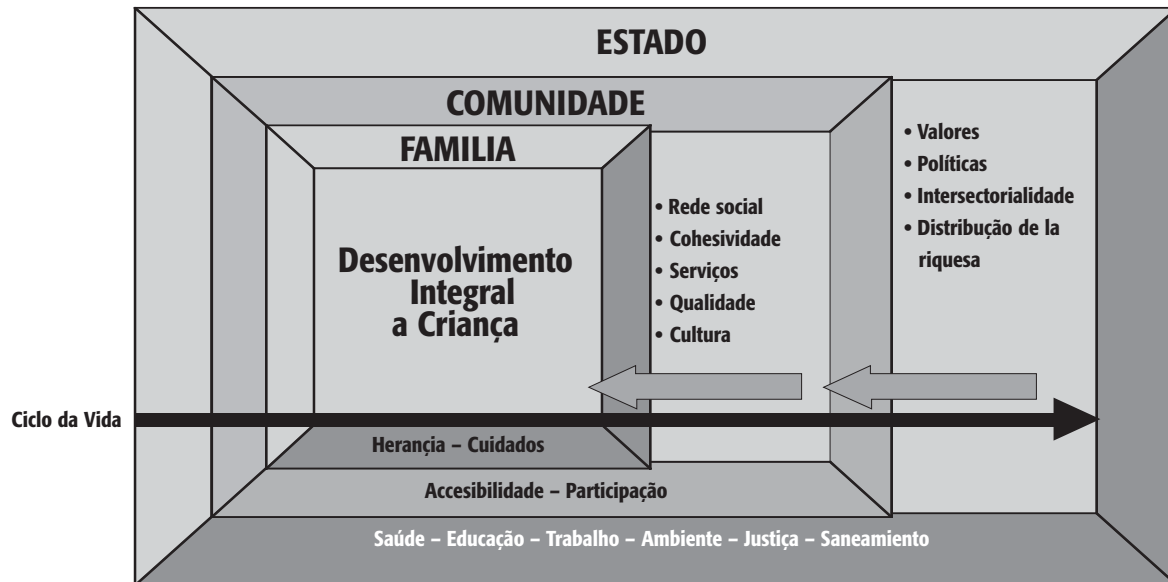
ESTADO

COMUNIDADE

FAMILIA

Desenvolvimento Integral a Criança

• Rede social
• Cohesividade
• Serviços
• Qualidade
• Cultura

• Valores
• Políticas
• Intersectorialidade
• Distribução de la riquesa

Ciclo da Vida

Herança – Cuidados

Accesibilidade – Participação

Saúde – Educação – Trabalho – Ambiente – Justiça – Saneamiento